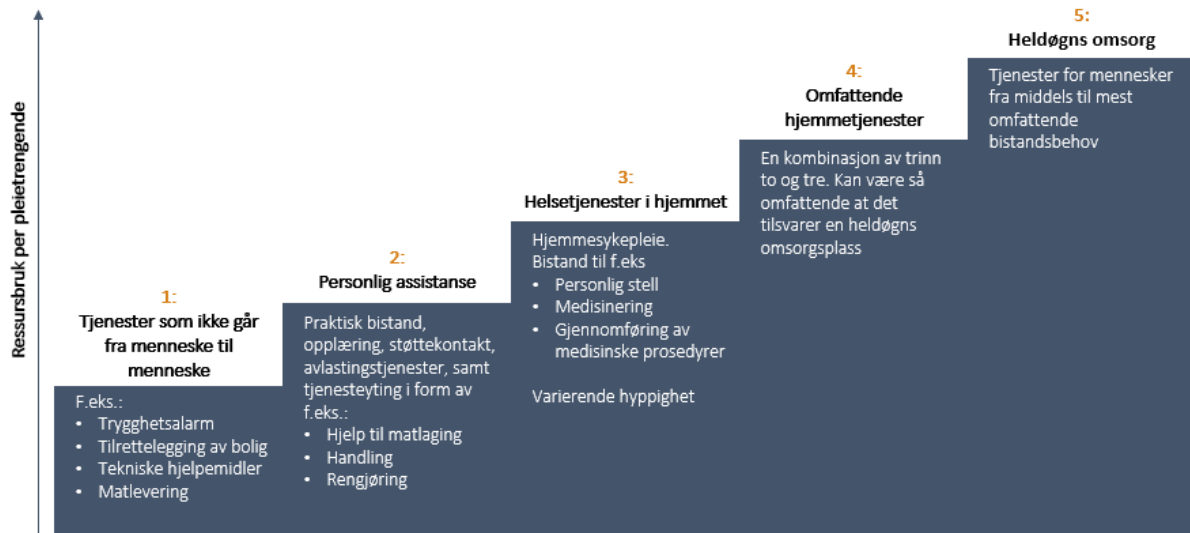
Ressursbruk per pleietrengende

5:
Heldøgns omsorg

Tjenester for mennesker fra middels til mest omfattende bistandsbehov

4:
Omfattende hjemmetjenester

En kombinasjon av trinn to og tre. Kan være så omfattende at det tilsvarer en heldøgns omsorgsplass

3:
Helsetjenester i hjemmet

Hjemmesykepleie. Bistand til f.eks
• Personlig stell
• Medisinering
• Gjennomføring av medisinske prosedyrer

Varierende hyppighet

2:
Personlig assistanse

Praktisk bistand, opplæring, støttekontakt, avlastingstjenester, samt tjenesteyting i form av f.eks.:
• Hjelp til matlaging
• Handling
• Rengjøring

1:
Tjenester som ikke går fra menneske til menneske

F.eks.:
• Trygghetsalarm
• Tilrettelegging av bolig
• Tekniske hjelpemidler
• Matlevering